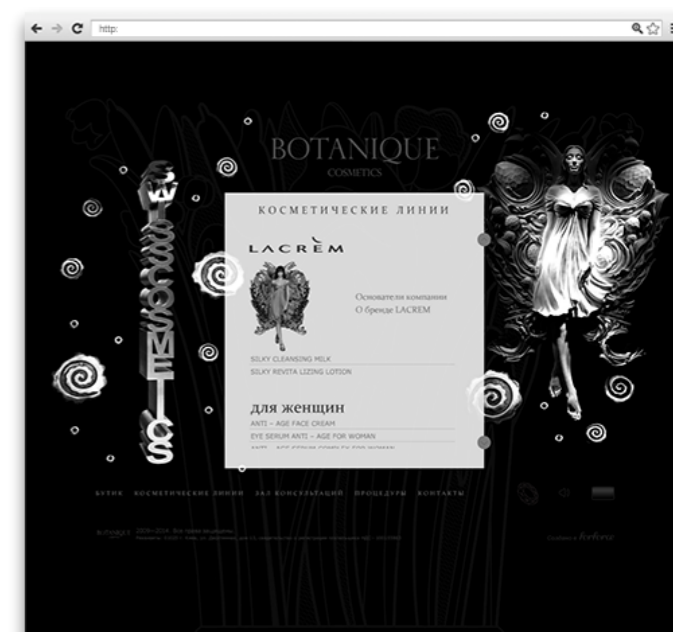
http:

BOTANIQUE
COSMETICS

WWW COSMETICS

КОСМЕТИЧЕСКИЕ ЛИНИИ

LACRÈM

Основатели компании
О бренде LACREM

SILKY CLEANSING MILK
SILKY REVITA LIZING LOTION

для женщин
ANTI – AGE FACE CREAM
EYE SERUM ANTI – AGE FOR WOMAN
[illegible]

БУТИК КОСМЕТИЧЕСКИЕ ЛИНИИ ЗАЛ КОНСУЛЬТАЦИЙ ПРОЦЕДУРЫ КОНТАКТЫ

2009–2014. Все права защищены.
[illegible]

Создано в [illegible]